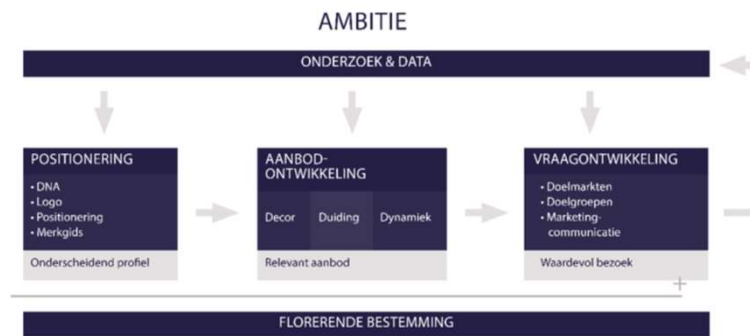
AMBITIE

ONDERZOEK & DATA

POSITIONERING
• DNA
• Logo
• Positionering
• Merkgids
Onderscheidend profiel

AANBOD-ONTWIKKELING
Decor
Duiding
Dynamiek
Relevant aanbod

VRAAGONTWIKKELING
• Doelmarkten
• Doelgroepen
• Marketing-communicatie
Waardevol bezoek

FLORERENDE BESTEMMING